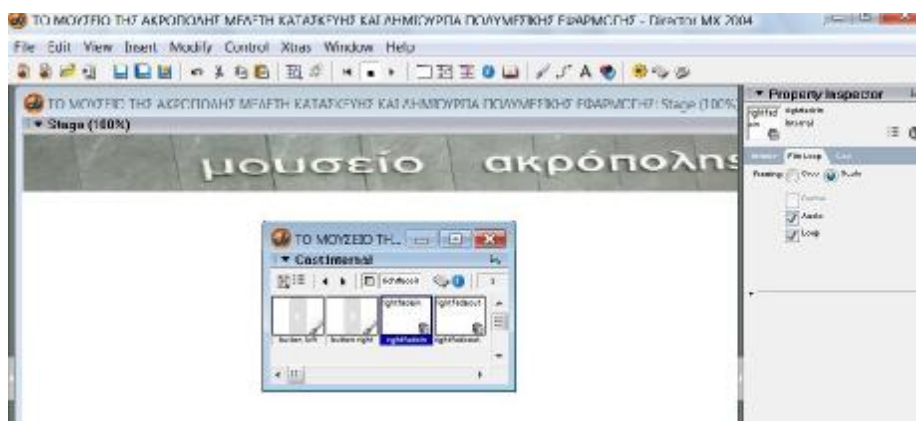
ΤΟ ΜΟΥΣΕΙΟ ΤΗΣ ΑΚΡΟΠΟΛΗΣ ΜΕΛΕΤΗ ΚΑΤΑΣΚΕΥΗΣ ΚΑΙ ΔΗΜΙΟΥΡΓΙΑ ΠΟΛΥΜΕΣΙΚΗΣ ΕΦΑΡΜΟΓΗΣ - Director MX 2004

File Edit View Insert Modify Control Xtras Window Help

ΤΟ ΜΟΥΣΕΙΟ ΤΗΣ ΑΚΡΟΠΟΛΗΣ ΜΕΛΕΤΗ ΚΑΤΑΣΚΕΥΗΣ ΚΑΙ ΔΗΜΙΟΥΡΓΙΑ ΠΟΛΥΜΕΣΙΚΗΣ ΕΦΑΡΜΟΓΗΣ : Stage (100%)

▼ Stage (100%)

μουσείο ακρόπολης

ΤΟ ΜΟΥΣΕΙΟ ΤΗ...

▼ Cast:Internal

button_left button right rightfadein rightfadeout

▼ Property Inspector

rightfad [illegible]
Internal

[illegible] Film Loop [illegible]

Framing: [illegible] Scale

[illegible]
Audio
Loop